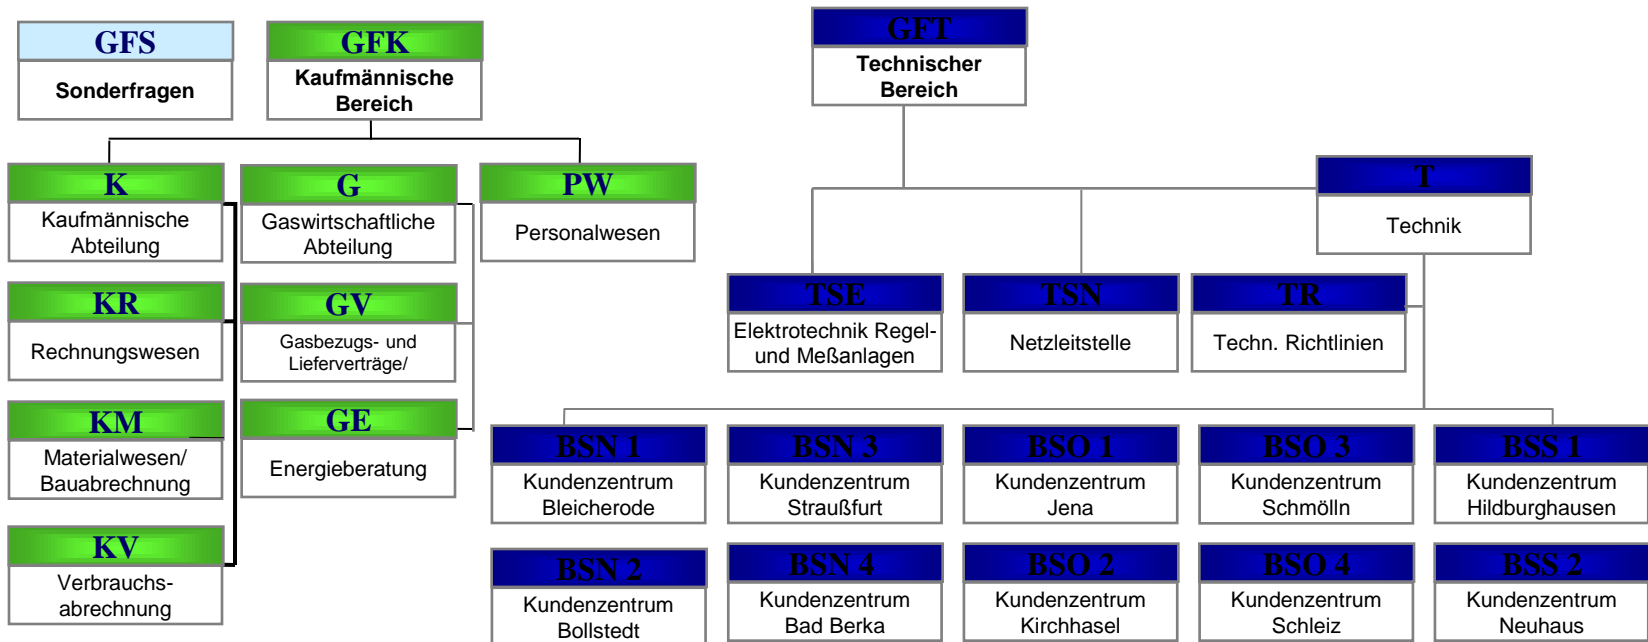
GFS
Sonderfragen

GFK
Kaufmännische Bereich

GFT
Technischer Bereich

K
Kaufmännische Abteilung

G
Gaswirtschaftliche Abteilung

PW
Personalwesen

T
Technik

KR
Rechnungswesen

GV
Gasbezugs- und Lieferverträge/

TSE
Elektrotechnik Regel- und Meßanlagen

TSN
Netzleitstelle

TR
Techn. Richtlinien

KM
Materialwesen/ Bauabrechnung

GE
Energieberatung

BSN 1
Kundenzentrum Bleicherode

BSN 3
Kundenzentrum Straußfurt

BSO 1
Kundenzentrum Jena

BSO 3
Kundenzentrum Schmölln

BSS 1
Kundenzentrum Hildburghausen

KV
Verbrauchs-abrechnung

BSN 2
Kundenzentrum Bollstedt

BSN 4
Kundenzentrum Bad Berka

BSO 2
Kundenzentrum Kirchhasel

BSO 4
Kundenzentrum Schleiz

BSS 2
Kundenzentrum Neuhaus